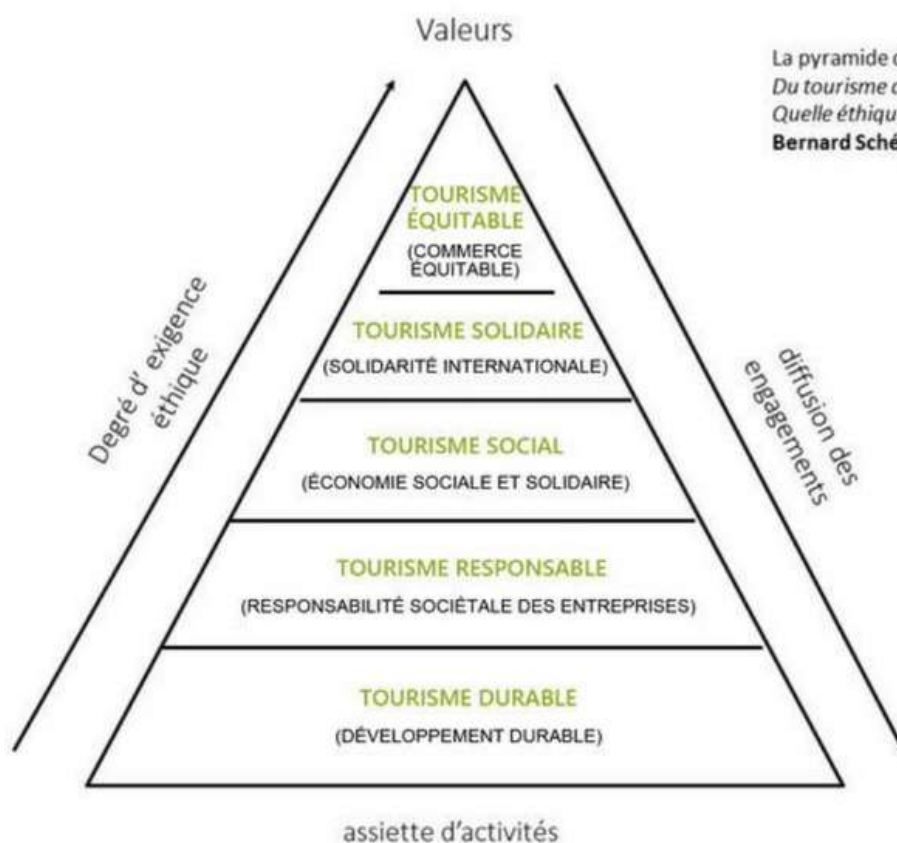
Valeurs

La pyramide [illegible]
*Du tourisme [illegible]*
*Quelle éthiqu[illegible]*
**Bernard Sché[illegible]**

Degré d' exigence éthique

TOURISME ÉQUITABLE
(COMMERCE ÉQUITABLE)

TOURISME SOLIDAIRE
(SOLIDARITÉ INTERNATIONALE)

TOURISME SOCIAL
(ÉCONOMIE SOCIALE ET SOLIDAIRE)

TOURISME RESPONSABLE
(RESPONSABILITÉ SOCIÉTALE DES ENTREPRISES)

TOURISME DURABLE
(DÉVELOPPEMENT DURABLE)

diffusion des engagements

assiette d'activités